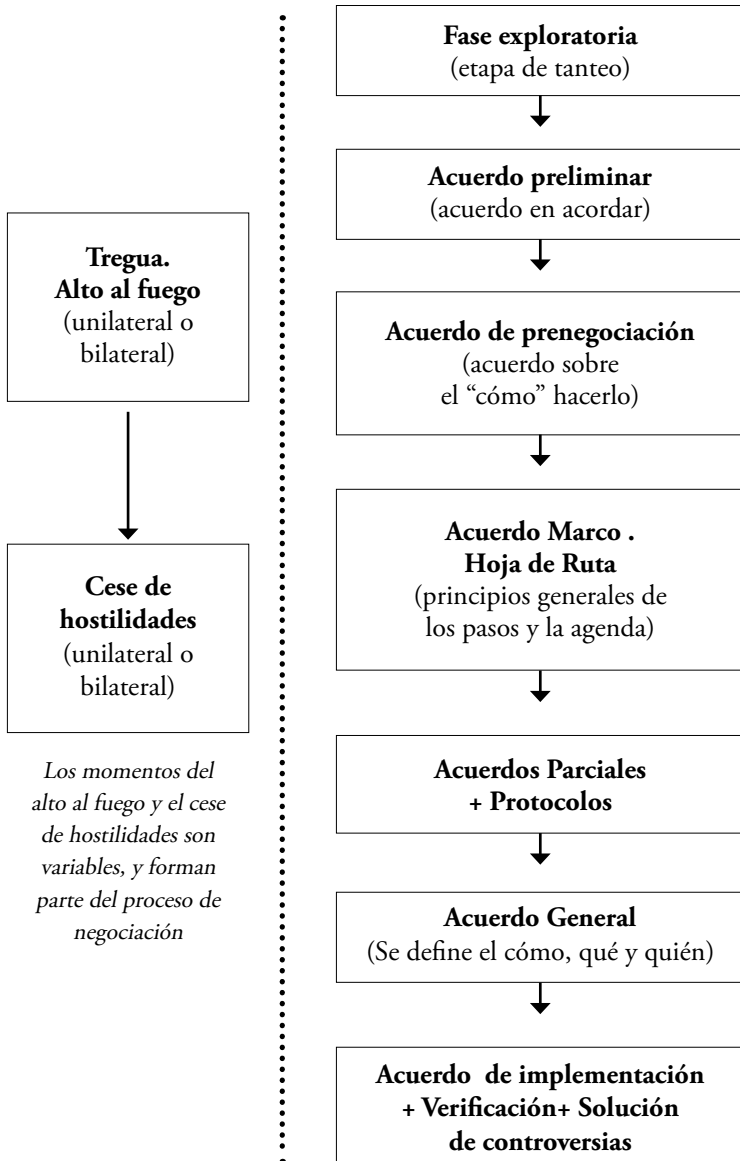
Tregua. Alto al fuego
(unilateral o bilateral)

Cese de hostilidades
(unilateral o bilateral)

Los momentos del alto al fuego y el cese de hostilidades son variables, y forman parte del proceso de negociación

Fase exploratoria
(etapa de tanteo)

Acuerdo preliminar
(acuerdo en acordar)

Acuerdo de prenegociación
(acuerdo sobre el "cómo" hacerlo)

Acuerdo Marco . Hoja de Ruta
(principios generales de los pasos y la agenda)

Acuerdos Parciales + Protocolos

Acuerdo General
(Se define el cómo, qué y quién)

Acuerdo de implementación + Verificación+ Solución de controversias